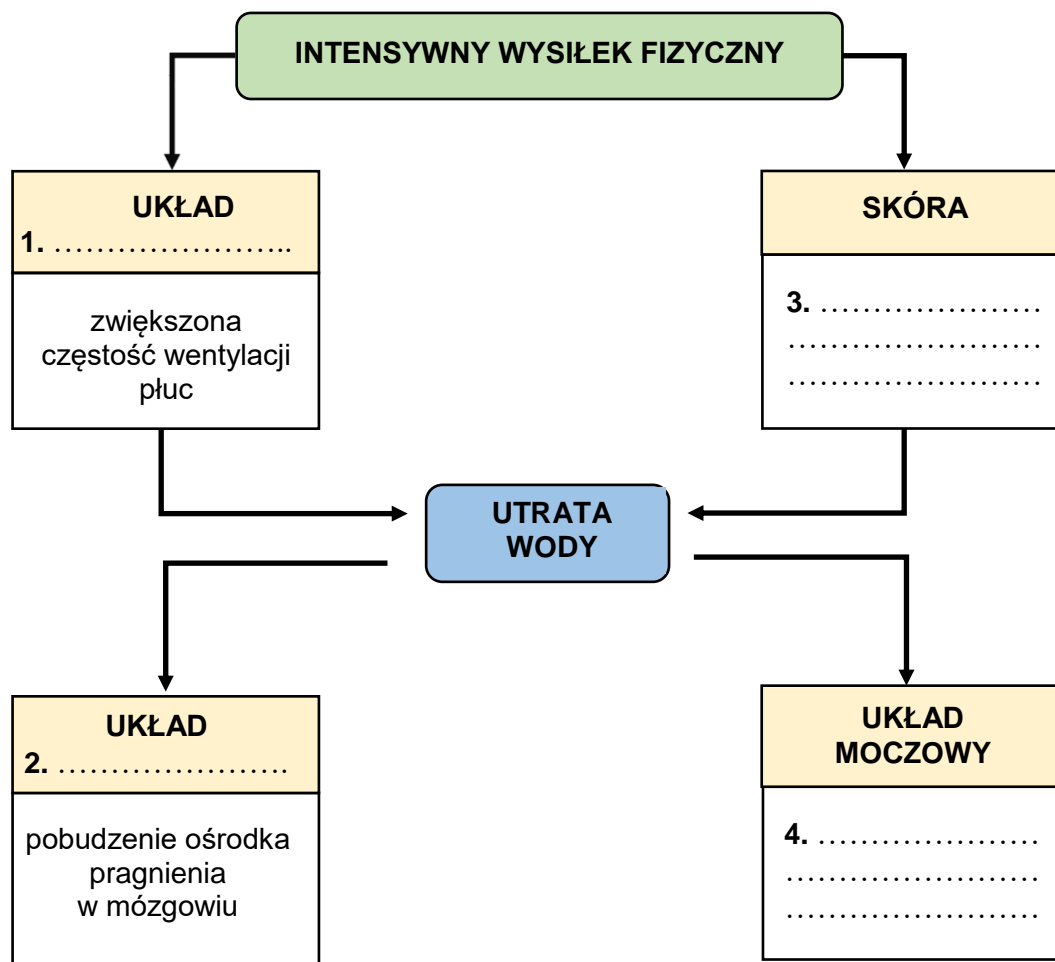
INTENSYWNY WYSIŁEK FIZYCZNY

UKŁAD
1. ……………………..

zwiększona częstość wentylacji płuc

SKÓRA

3. …………………
…………………
…………………

UTRATA WODY

UKŁAD
2. …………………….

pobudzenie ośrodka pragnienia w mózgowiu

UKŁAD MOCZOWY

4. …………………
…………………
…………………